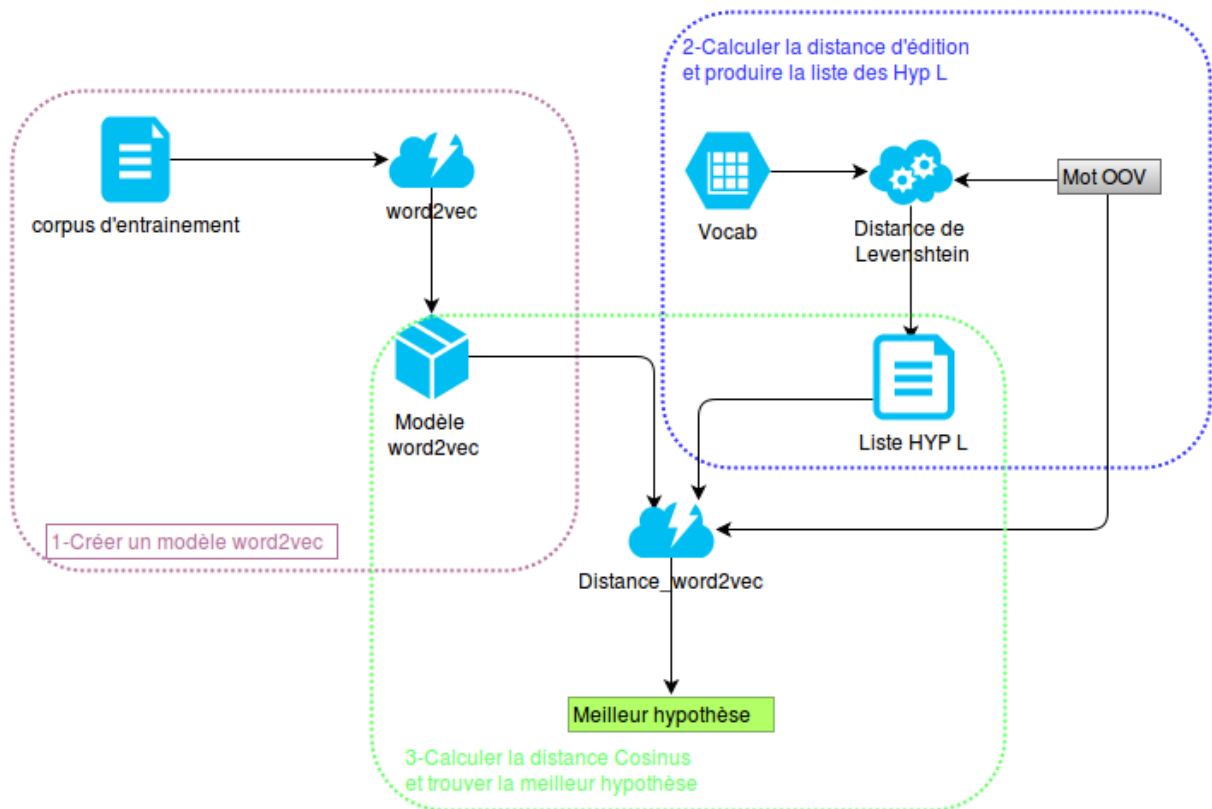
2-Calculer la distance d'édition et produire la liste des Hyp L

corpus d'entrainement

word2vec

Vocab

Distance de Levenshtein

Mot OOV

Modèle word2vec

Liste HYP L

1-Créer un modèle word2vec

Distance_word2vec

Meilleur hypothèse

3-Calculer la distance Cosinus et trouver la meilleur hypothèse